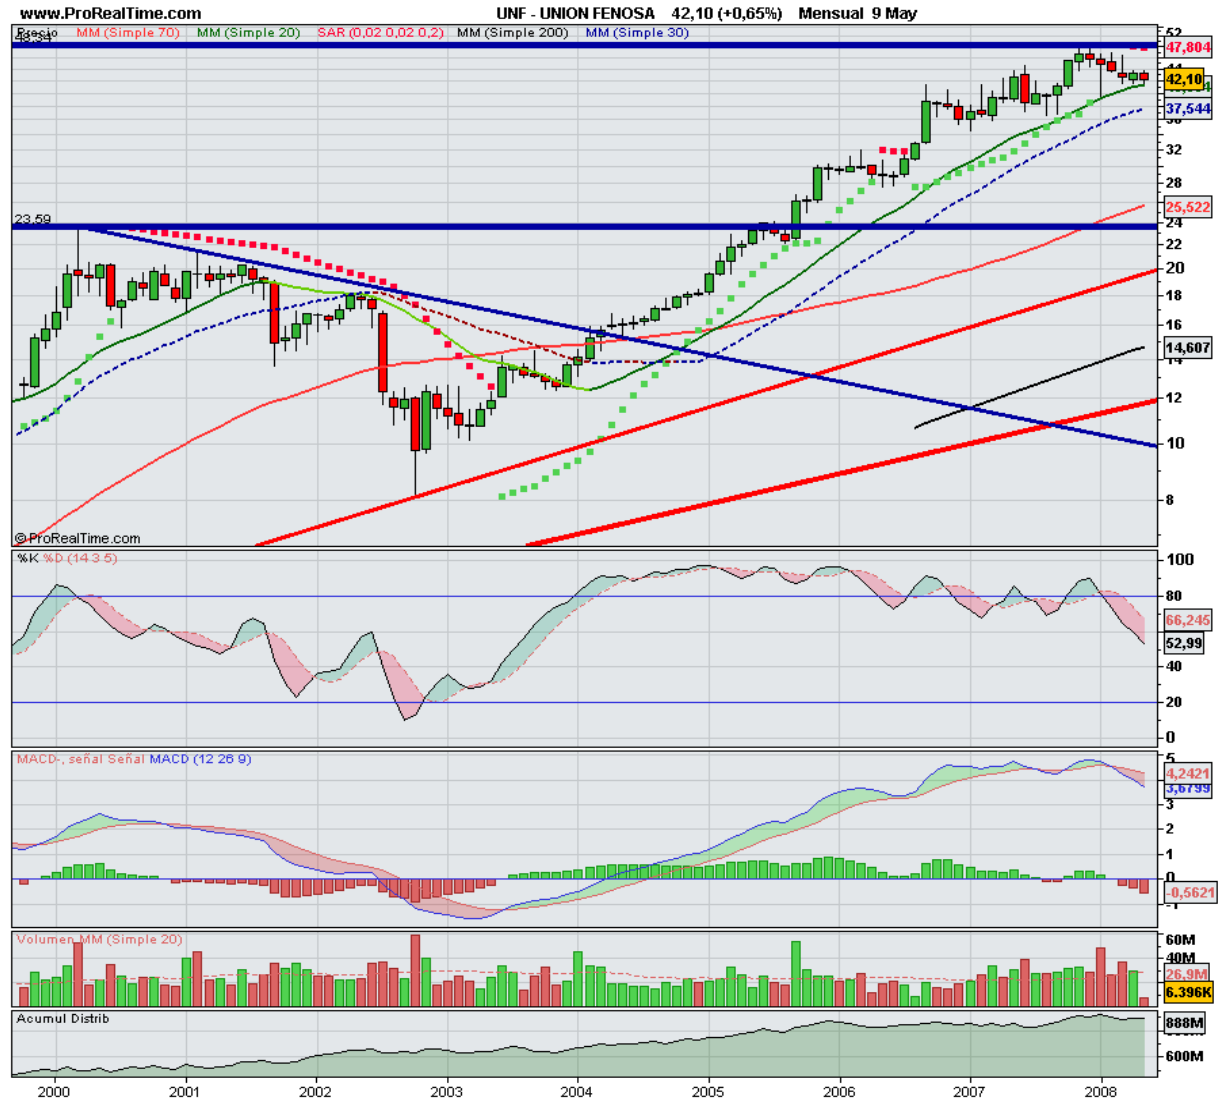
www.ProRealTime.com

UNF - UNION FENOSA 42,10 (+0,65%) Mensual 9 May

Precio MM (Simple 70) MM (Simple 20) SAR (0,02 0,02 0,2) MM (Simple 200) MM (Simple 30)

23,59

52
47,804
42,10
37,544
32
28
25,522
24
22
20
18
16
14,607
14
12
10
8

© ProRealTime.com

%K %D (14 3 5)

100
80
66,245
52,99
40
20
0

MACD-, señal Señal MACD (12 26 9)

5
4,2421
3,6799
2
1
0
-0,5621
-1

Volumen MM (Simple 20)

60M
40M
26,9M
6.396K

Acumul Distrib

888M
600M

2000 2001 2002 2003 2004 2005 2006 2007 2008